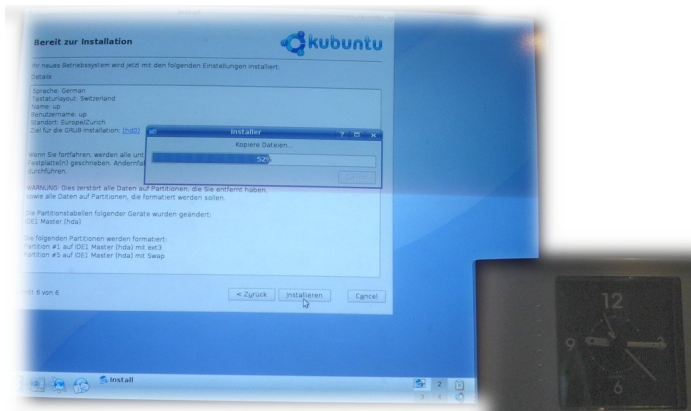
Bereit zur Installation

kubuntu

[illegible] neues Betriebssystem wird jetzt mit den folgenden Einstellungen installiert:

Details

Sprache: German
Tastaturlayout: Switzerland
Name: up
Benutzername: up
Standort: Europe/Zurich
Ziel für die GRUB-Installation: (hd0)

Wenn Sie fortfahren, werden alle unt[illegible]
Festplatte(n) geschrieben. Andernfal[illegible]
durchführen.

WARNUNG: Dies zerstört alle Daten auf Partitionen, die Sie entfernt haben,
sowie alle Daten auf Partitionen, die formatiert werden sollen.

Die Partitionstabellen folgender Geräte wurden geändert:
IDE1 Master (hda)

Die folgenden Partitionen werden formatiert:
Partition #1 auf IDE1 Master (hda) mit ext3
Partition #5 auf IDE1 Master (hda) mit Swap

Installer

Kopiere Dateien...

52%

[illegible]

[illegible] 6 von 6

< Zurück

Installieren

Cancel

Install

2

12

6

9